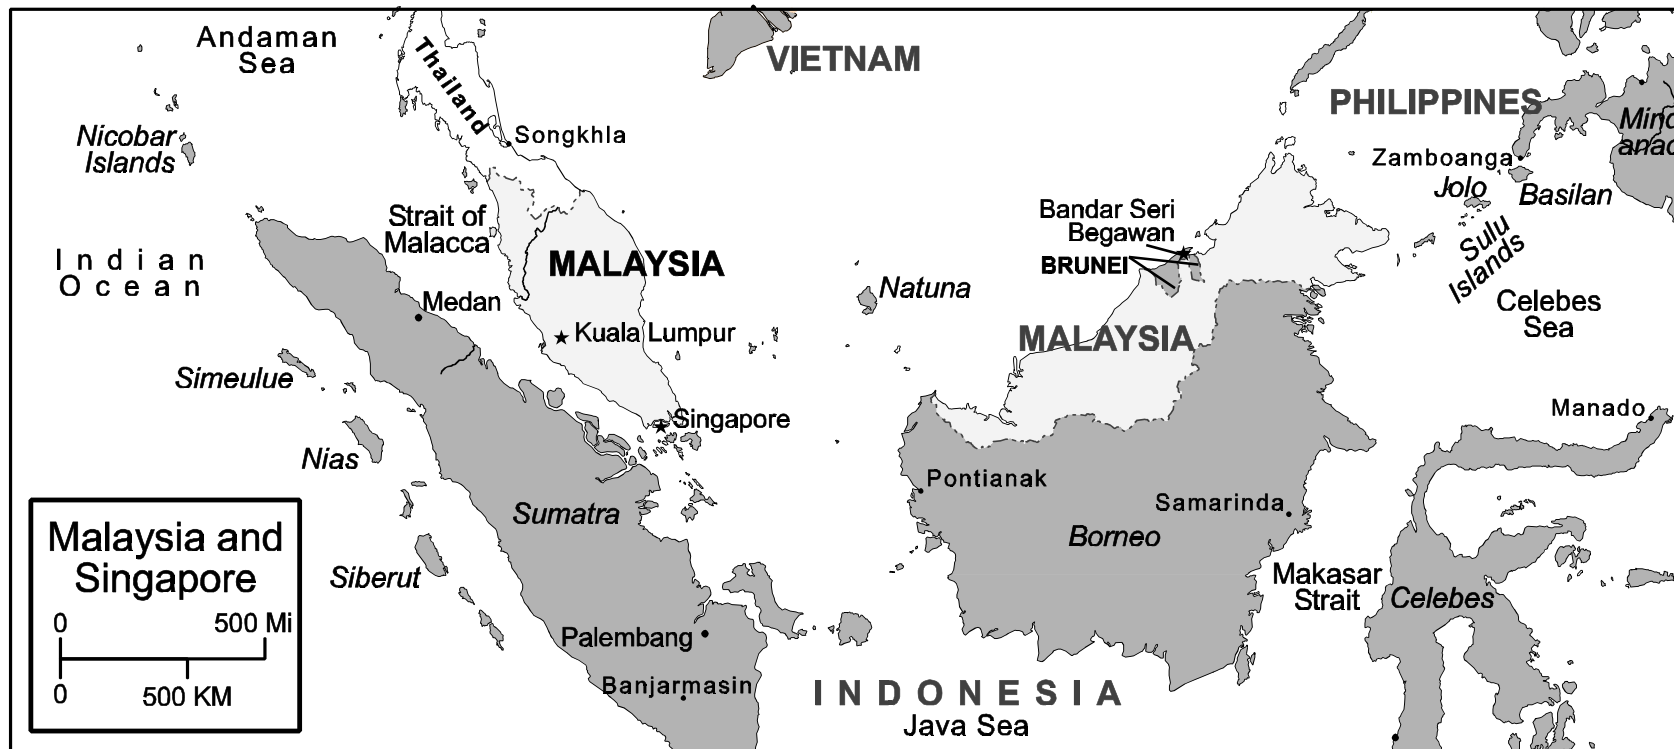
Andaman Sea

Thailand

VIETNAM

PHILIPPINES

Mind anao

Nicobar Islands

Songkhla

Zamboanga

Jolo

Basilan

Strait of Malacca

Bandar Seri Begawan

BRUNEI

Sulu Islands

Indian Ocean

MALAYSIA

Natuna

Medan

Celebes Sea

Kuala Lumpur

MALAYSIA

Simeulue

Manado

Singapore

Nias

Pontianak

Samarinda

Sumatra

Borneo

Malaysia and Singapore

0

500 Mi

0

500 KM

Siberut

Makasar Strait

Celebes

Palembang

Banjarmasin

INDONESIA

Java Sea